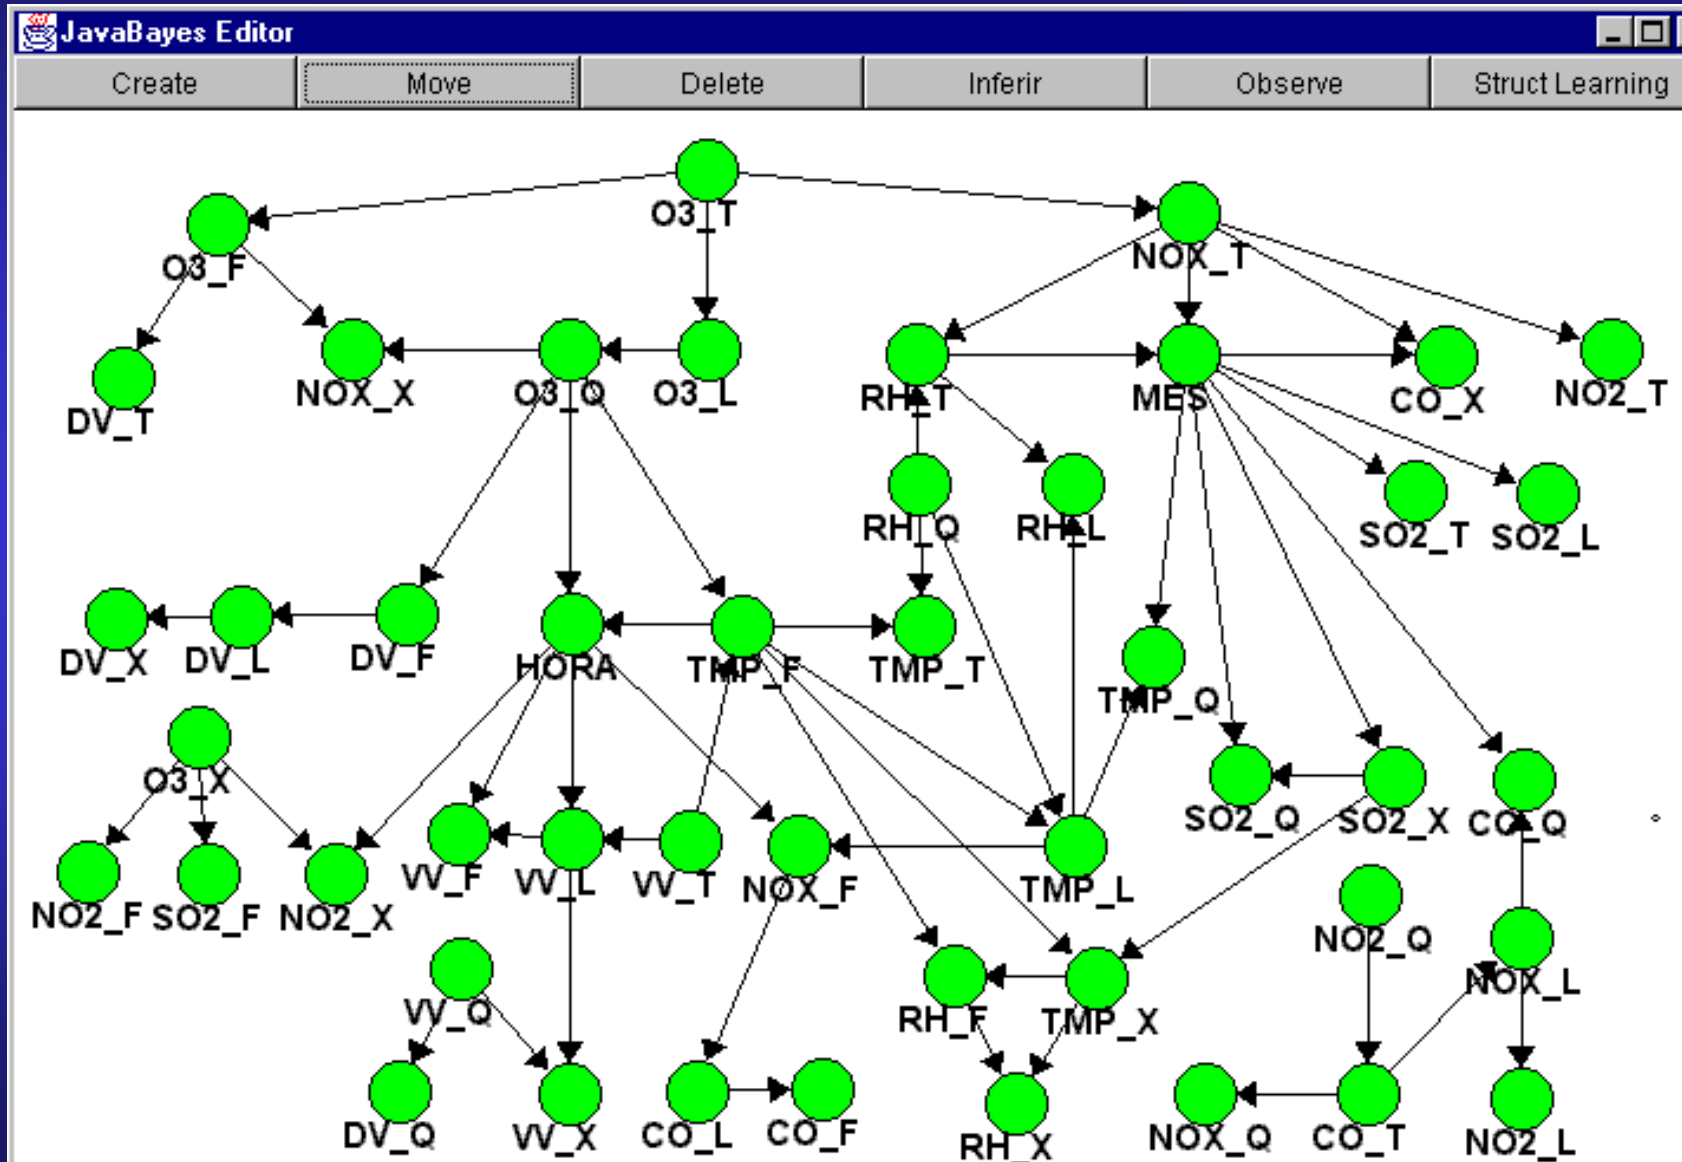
JavaBayes Editor

Create
Move
Delete
Inferir
Observe
Struct Learning

O3_T
O3_F
NOX_T
DV_T
NOX_X
O3_Q
O3_L
RH_T
MES
CO_X
NO2_T
RH_Q
RH_L
SO2_T
SO2_L
DV_X
DV_L
DV_F
HORA
TMP_F
TMP_T
TMP_Q
O3_X
SO2_Q
SO2_X
CO_Q
NO2_F
SO2_F
NO2_X
VV_F
VV_L
VV_T
NOX_F
TMP_L
NO2_Q
NOX_L
VV_Q
RH_F
TMP_X
DV_Q
VV_X
CO_L
CO_F
RH_X
NOX_Q
CO_T
NO2_L